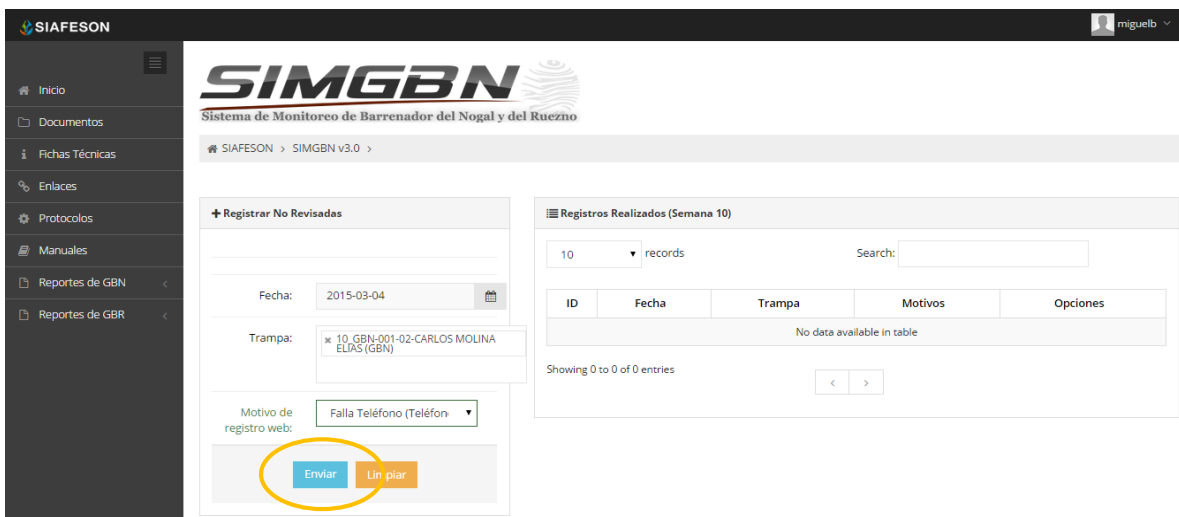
SIAFESON

miguelb

Inicio
Documentos
Fichas Técnicas
Enlaces
Protocolos
Manuales
Reportes de GBN
Reportes de GBR

SIMGBN
Sistema de Monitoreo de Barrenador del Nogal y del Ruezno

SIAFESON > SIMGBN v3.0 >

Registrar No Revisadas

Fecha: 2015-03-04

Trampa: × 10_GBN-001-02-CARLOS MOLINA ELÍAS (GBN)

Motivo de registro web: Falla Teléfono (Teléfon

Enviar Limpiar

Registros Realizados (Semana 10)

10 records Search:

| ID | Fecha | Trampa | Motivos | Opciones |
|---|---|---|---|---|
| No data available in table | | | | |

Showing 0 to 0 of 0 entries

‹ ›